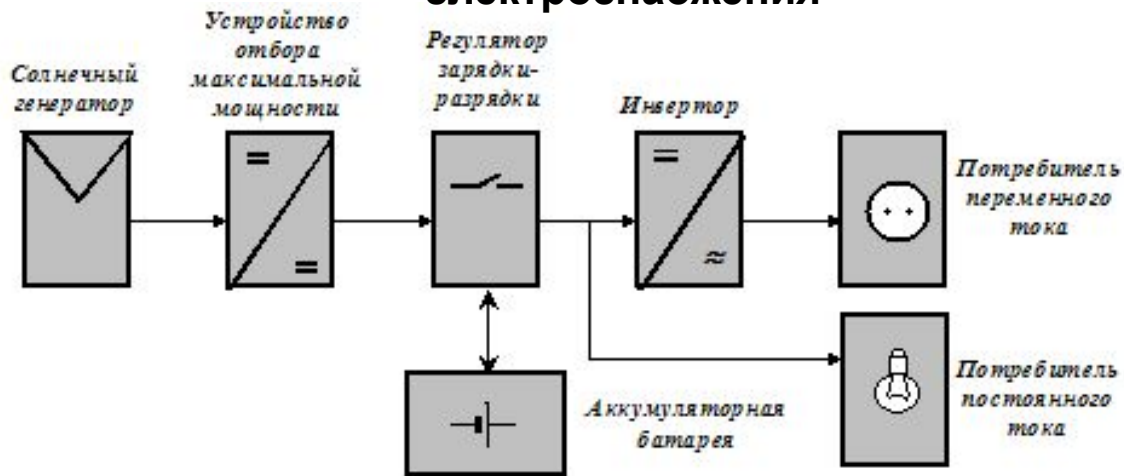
электроснабжения

Солнечный генератор

Устройство отбора максимальной мощности

=

=

Регулятор зарядки-разрядки

Инвертор

=

≈

Потребитель переменного тока

Потребитель постоянного тока

Аккумуляторная батарея